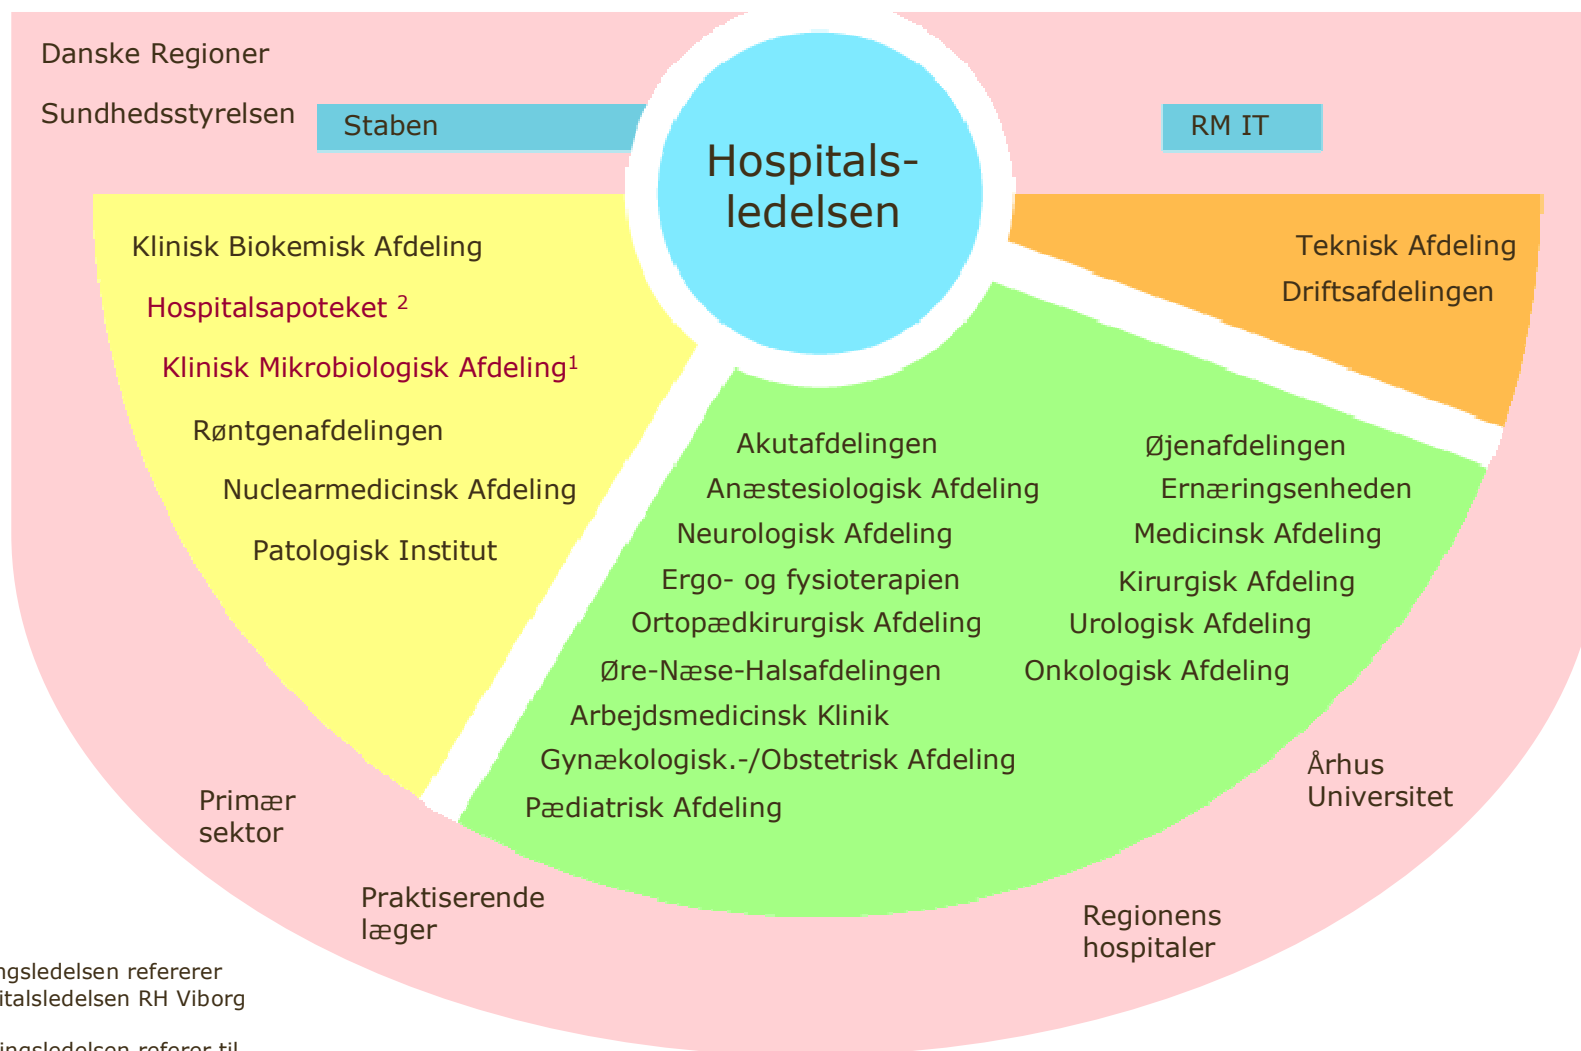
Danske Regioner

Sundhedsstyrelsen

Staben

Hospitals-
ledelsen

RM IT

Klinisk Biokemisk Afdeling

Hospitalsapoteket $^2$

Klinisk Mikrobiologisk Afdeling$^1$

Røntgenafdelingen

Nuclearmedicinsk Afdeling

Patologisk Institut

Teknisk Afdeling

Driftsafdelingen

Akutafdelingen

Anæstesiologisk Afdeling

Neurologisk Afdeling

Ergo- og fysioterapien

Ortopædkirurgisk Afdeling

Øre-Næse-Halsafdelingen

Arbejdsmedicinsk Klinik

Gynækologisk.-/Obstetrisk Afdeling

Pædiatrisk Afdeling

Øjenafdelingen

Ernæringsenheden

Medicinsk Afdeling

Kirurgisk Afdeling

Urologisk Afdeling

Onkologisk Afdeling

Århus
Universitet

Primær
sektor

Praktiserende
læger

Regionens
hospitaler

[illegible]ngsledelsen refererer
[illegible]italsledelsen RH Viborg

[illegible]